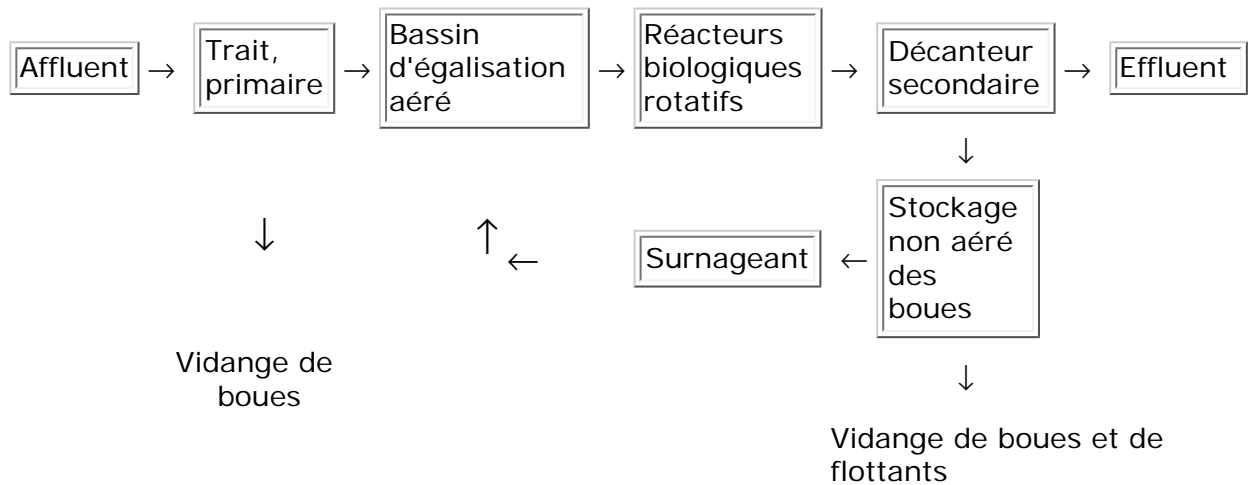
Affluent → Trait, primaire → Bassin d'égalisation aéré → Réacteurs biologiques rotatifs → Décanteur secondaire → Effluent

↓

Stockage non aéré des boues

↓ ↑ ← Surnageant ←

Vidange de boues

↓

Vidange de boues et de flottants